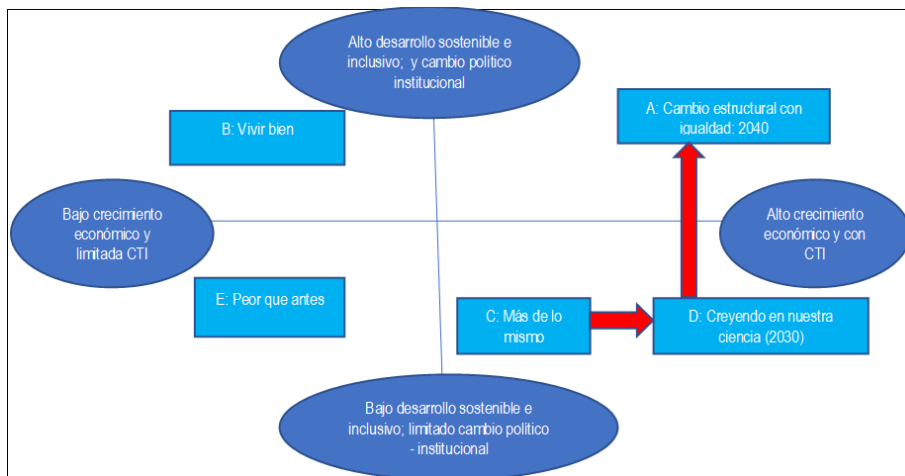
Alto desarrollo sostenible e inclusivo; y cambio político institucional

B: Vivir bien

A: Cambio estructural con igualdad: 2040

Bajo crecimiento económico y limitada CTI

Alto crecimiento económico y con CTI

E: Peor que antes

C: Más de lo mismo

D: Creyendo en nuestra ciencia (2030)

Bajo desarrollo sostenible e inclusivo; limitado cambio político - institucional